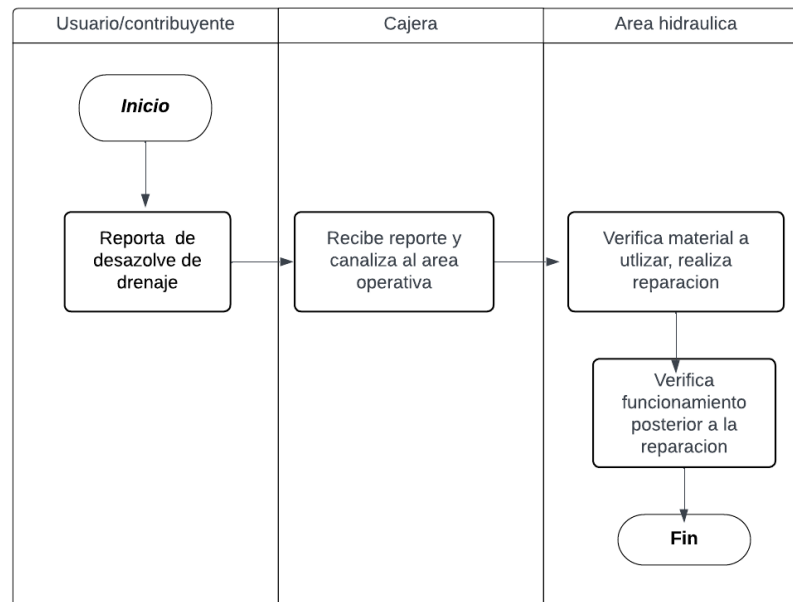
Usuario/contribuyente

Cajera

Area hidraulica

Inicio

Reporta de desazolve de drenaje

Recibe reporte y canaliza al area operativa

Verifica material a utlizar, realiza reparacion

Verifica funcionamiento posterior a la reparacion

Fin